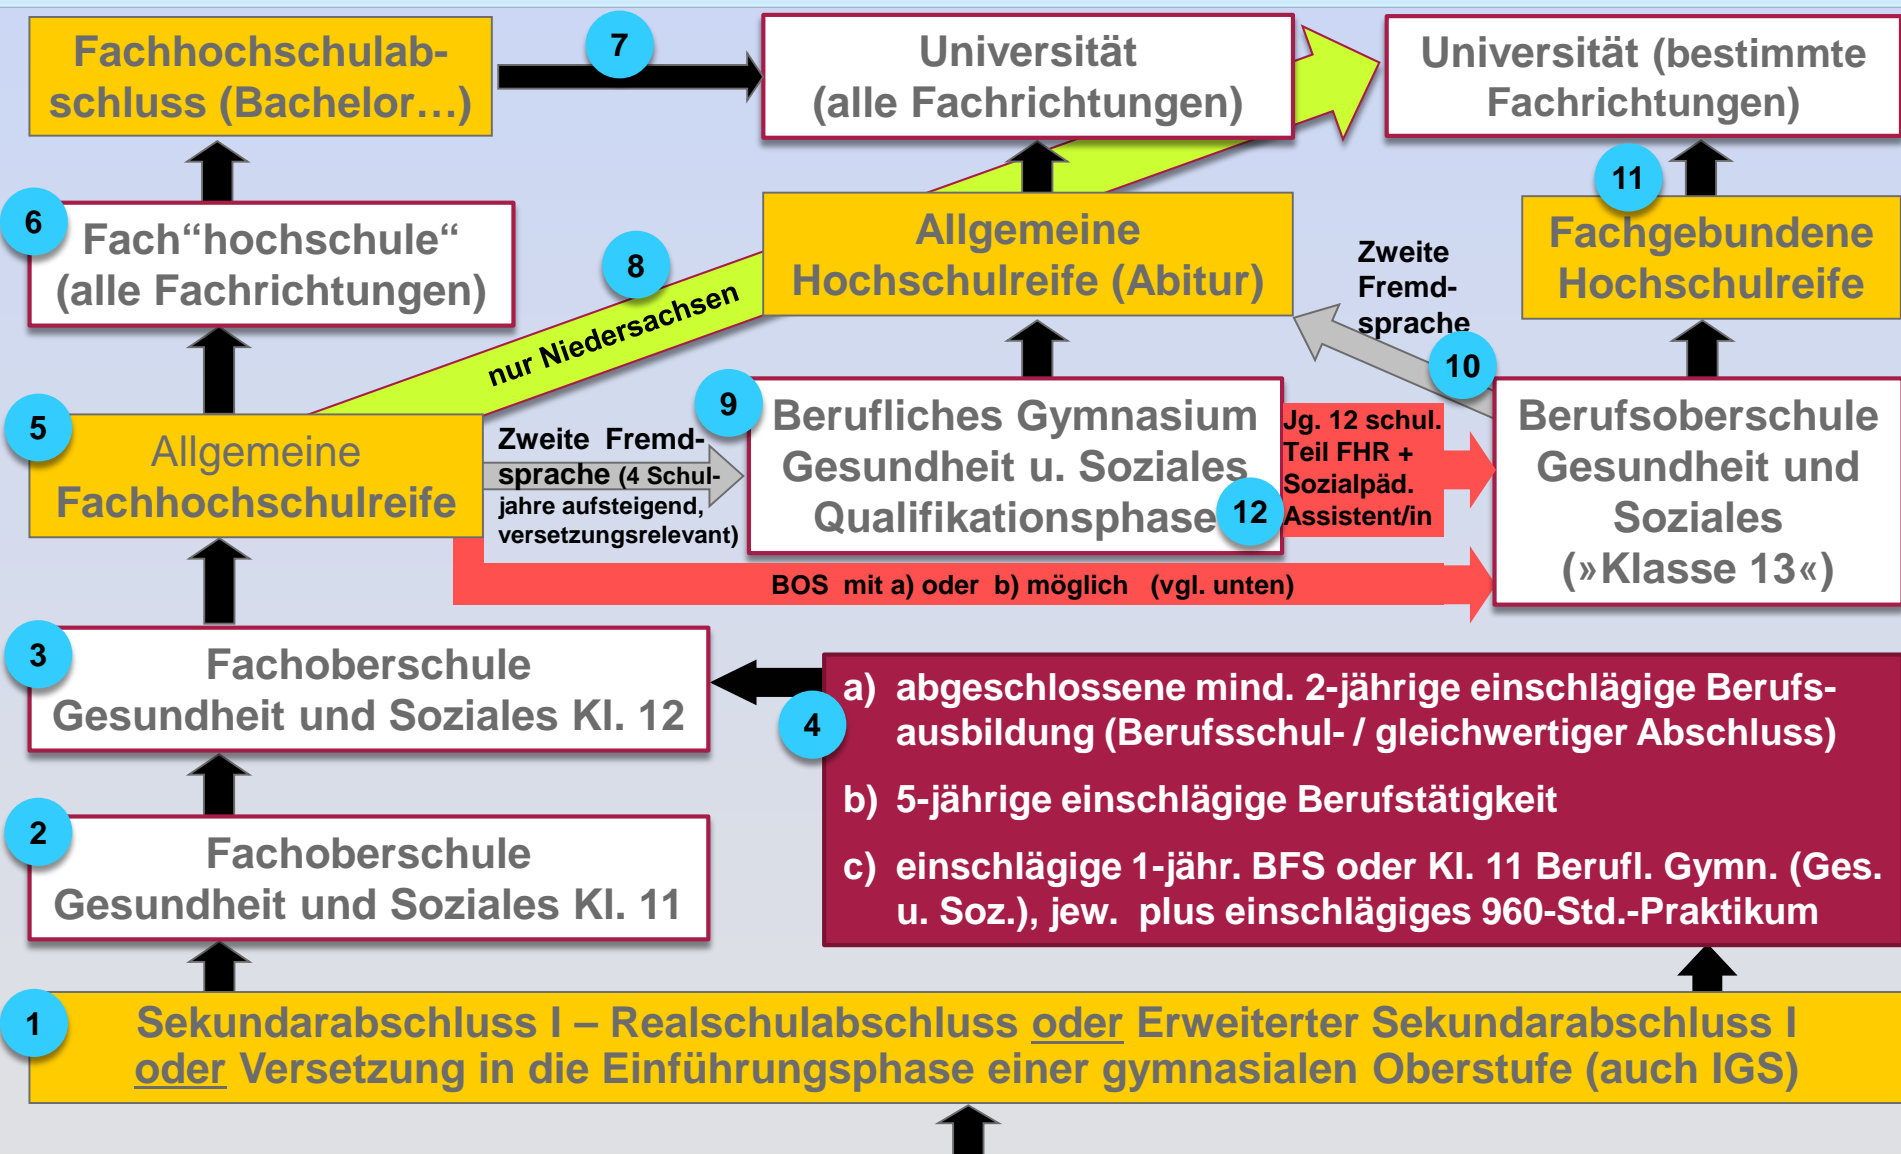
Fachhochschulabschluss (Bachelor…)

7

Universität (alle Fachrichtungen)

Universität (bestimmte Fachrichtungen)

6

Fach“hochschule“ (alle Fachrichtungen)

8

nur Niedersachsen

Allgemeine Hochschulreife (Abitur)

Zweite Fremdsprache

11

Fachgebundene Hochschulreife

10

5

Allgemeine Fachhochschulreife

Zweite Fremdsprache (4 Schuljahre aufsteigend, versetzungsrelevant)

9

Berufliches Gymnasium Gesundheit u. Soziales Qualifikationsphase

12

Jg. 12 schul. Teil FHR + Sozialpäd. Assistent/in

Berufsoberschule Gesundheit und Soziales (»Klasse 13«)

BOS mit a) oder b) möglich (vgl. unten)

3

Fachoberschule Gesundheit und Soziales Kl. 12

4

a) abgeschlossene mind. 2-jährige einschlägige Berufsausbildung (Berufsschul- / gleichwertiger Abschluss)

b) 5-jährige einschlägige Berufstätigkeit

c) einschlägige 1-jähr. BFS oder Kl. 11 Berufl. Gymn. (Ges. u. Soz.), jew. plus einschlägiges 960-Std.-Praktikum

2

Fachoberschule Gesundheit und Soziales Kl. 11

1

Sekundarabschluss I – Realschulabschluss oder Erweiterter Sekundarabschluss I oder Versetzung in die Einführungsphase einer gymnasialen Oberstufe (auch IGS)